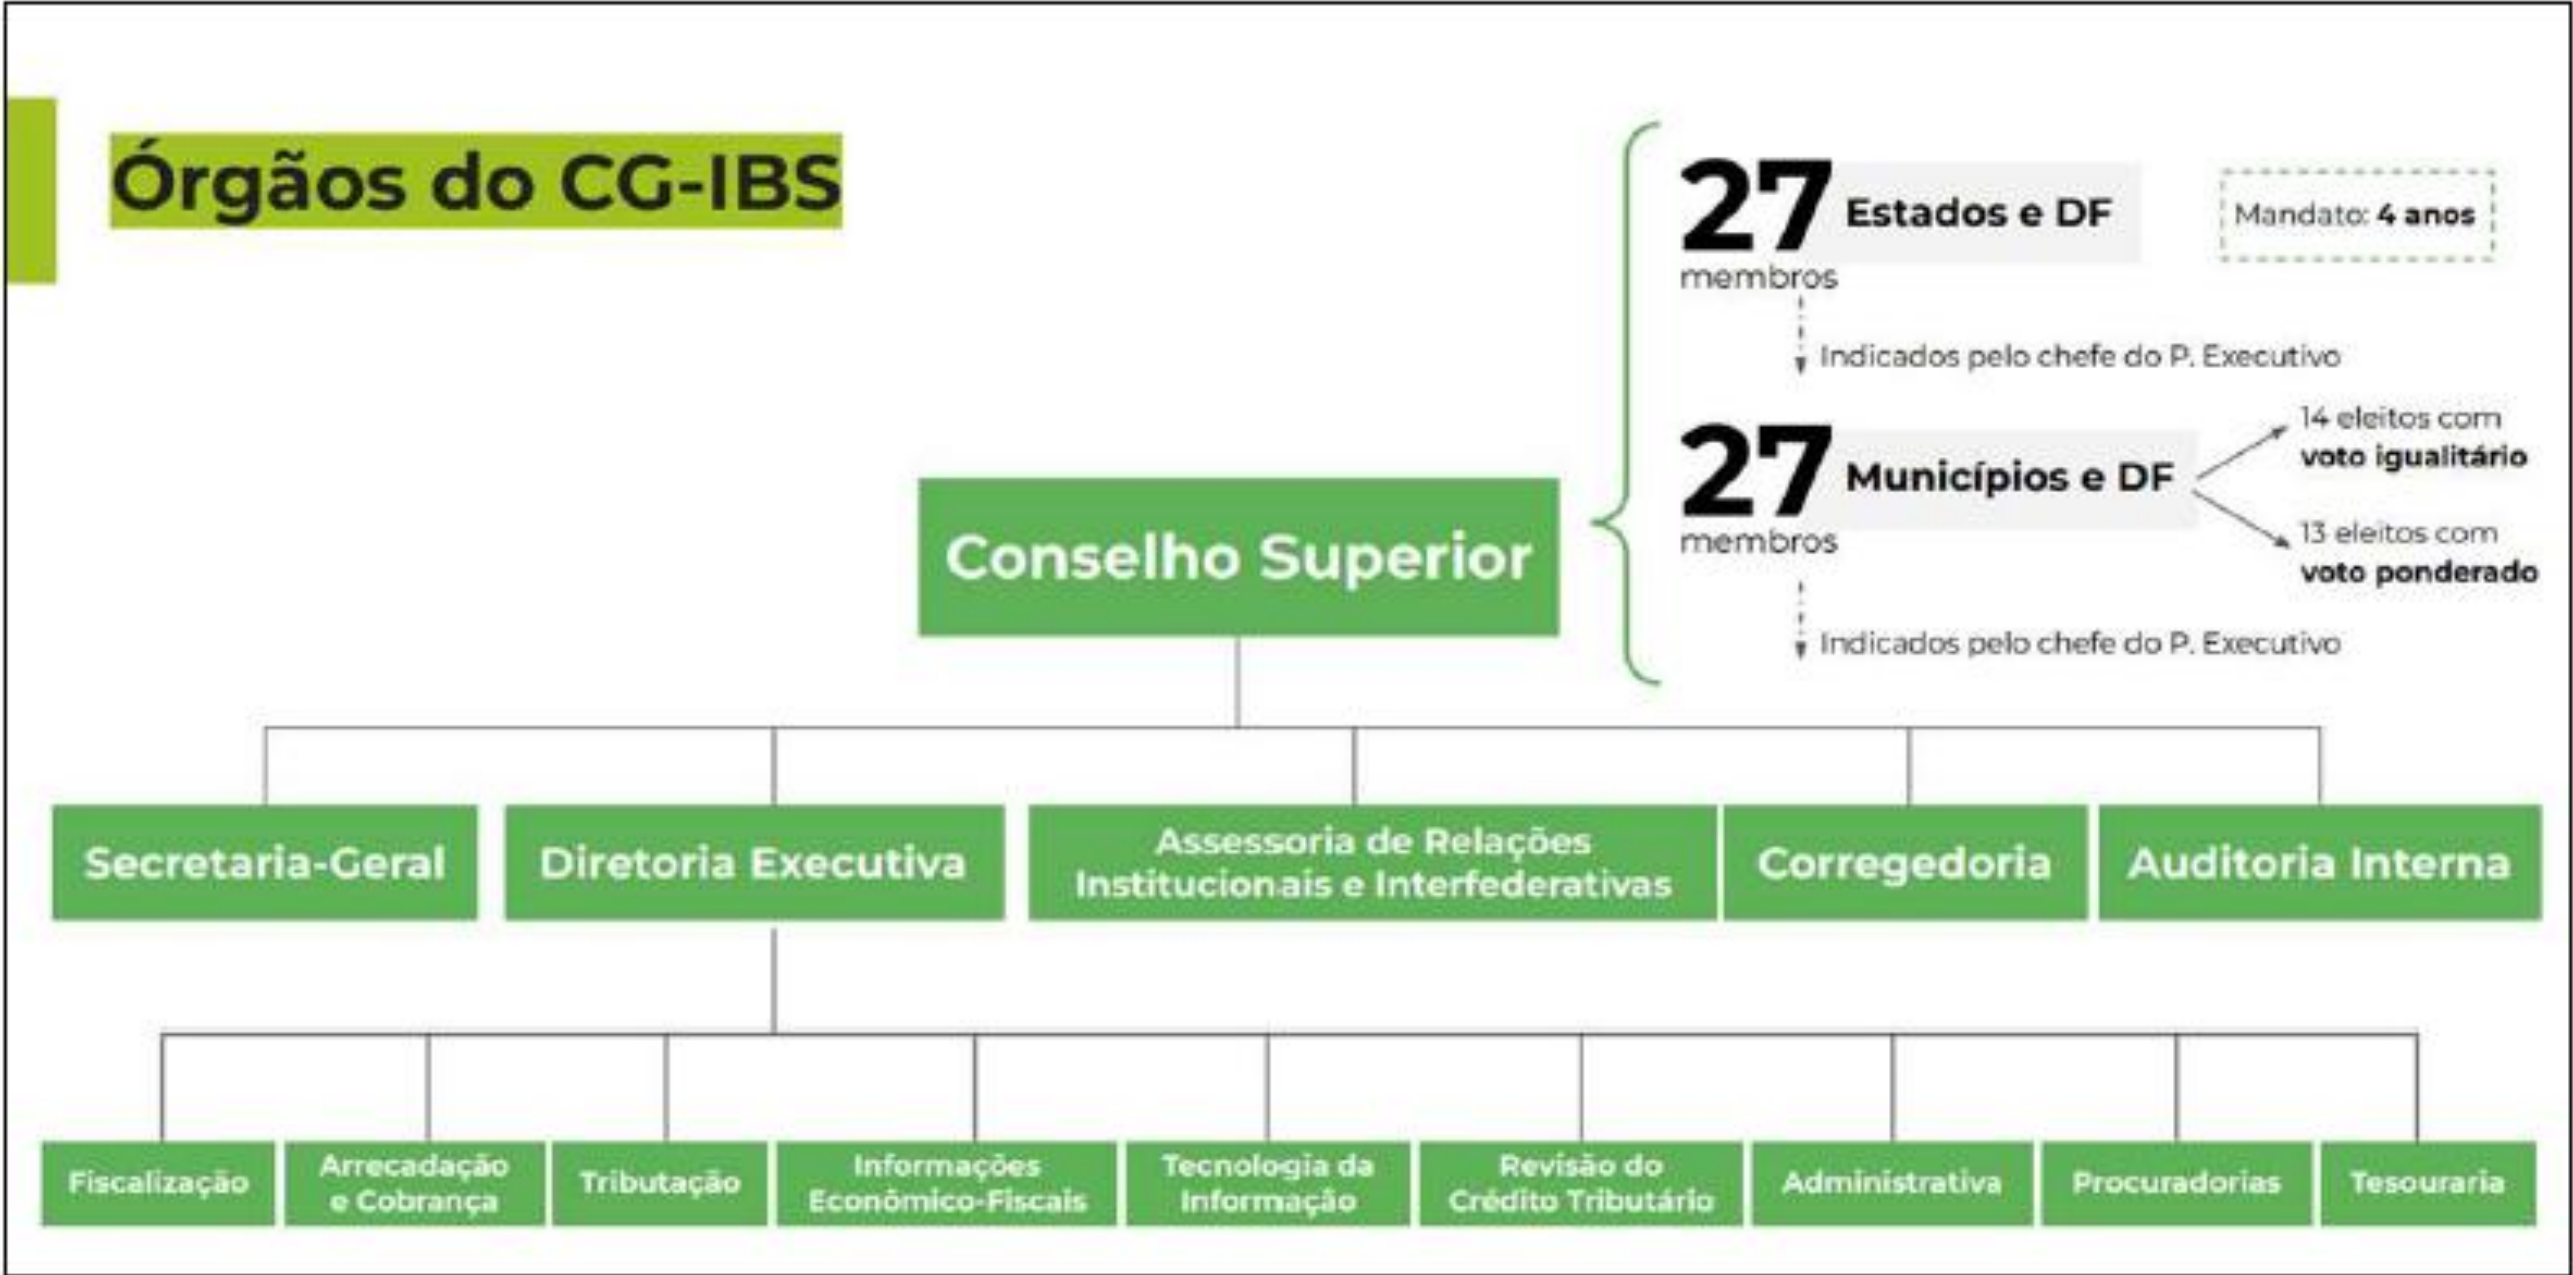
Órgãos do CG-IBS

27 membros Estados e DF

Mandato: 4 anos

Indicados pelo chefe do P. Executivo

27 membros Municípios e DF

14 eleitos com voto igualitário

13 eleitos com voto ponderado

Indicados pelo chefe do P. Executivo

Conselho Superior

Secretaria-Geral

Diretoria Executiva

Assessoria de Relações Institucionais e Interfederativas

Corregedoria

Auditoria Interna

Fiscalização

Arrecadação e Cobrança

Tributação

Informações Econômico-Fiscais

Tecnologia da Informação

Revisão do Crédito Tributário

Administrativa

Procuradorias

Tesouraria